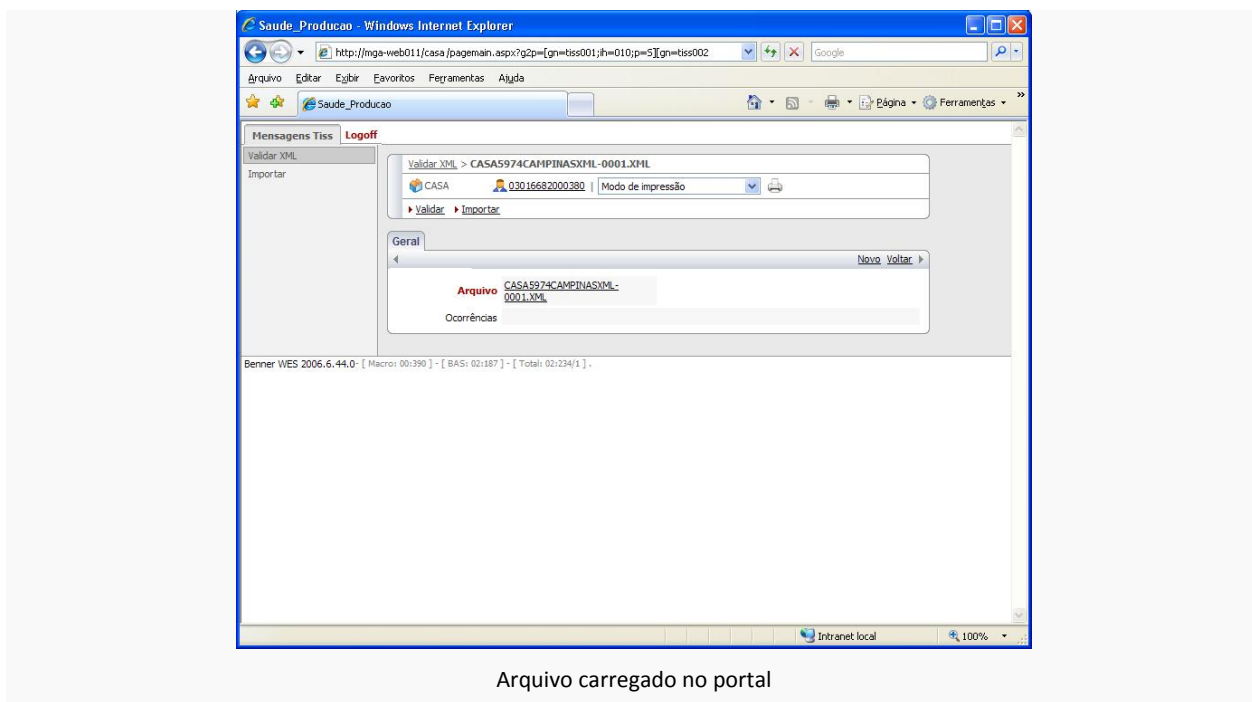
Saude_Producao - Windows Internet Explorer

http://mga-web011/casa/pagemain.aspx?g2p=[gn=tiss001;ih=010;p=S][gn=tiss002

Google

Arquivo Editar Exibir Favoritos Ferramentas Ajuda

Saude_Producao

Página Ferramentas

Mensagens Tiss Logoff

Validar XML
Importar

Validar XML > CASA5974CAMPINASXML-0001.XML

CASA 03016682000380 | Modo de impressão

Validar Importar

Geral

Novo Voltar

Arquivo CASA5974CAMPINASXML-0001.XML

Ocorrências

Benner WES 2006.6.44.0- [ Macro: 00:390 ] - [ BAS: 02:187 ] - [ Total: 02:234/1 ] .

Intranet local 100%

Arquivo carregado no portal